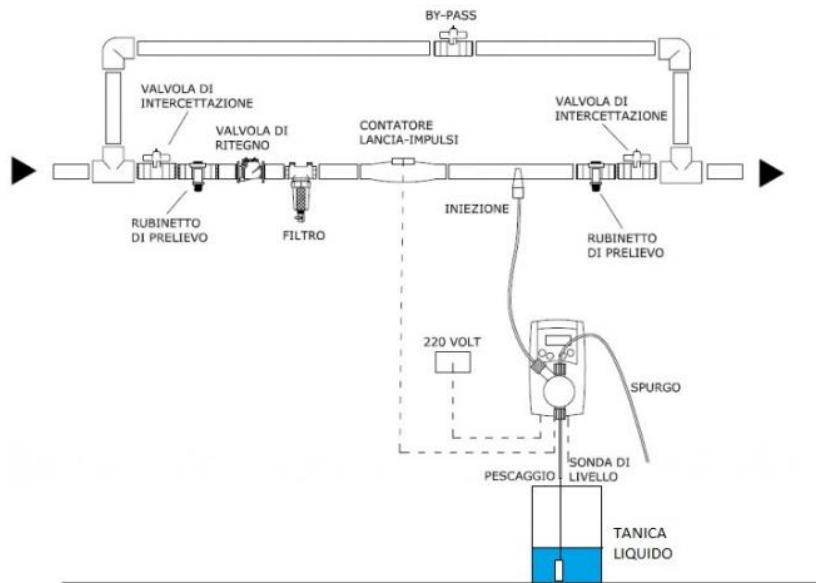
BY-PASS

VALVOLA DI INTERCETTAZIONE

VALVOLA DI RITEGNO

CONTATORE LANCIA-IMPULSI

VALVOLA DI INTERCETTAZIONE

RUBINETTO DI PRELIEVO

FILTRO

INIEZIONE

RUBINETTO DI PRELIEVO

220 VOLT

SPURGO

PESCAGGIO

SONDA DI LIVELLO

TANICA LIQUIDO